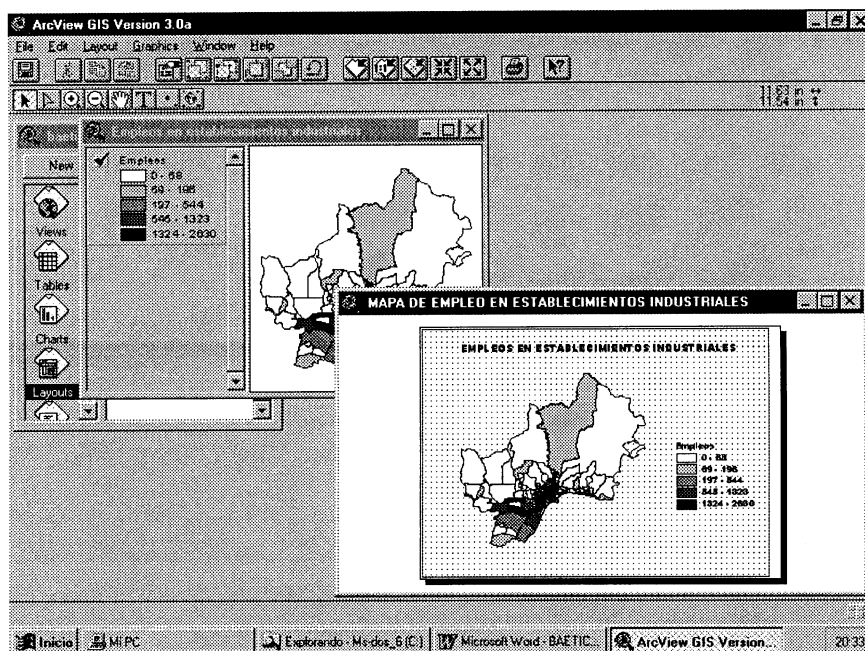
ArcView GIS Version 3.0a

File Edit Layout Graphics Window Help

Empleo en establecimientos industriales

New

Views

Tables

Charts

Layouts

Empleo
0 - 68
69 - 196
197 - 544
545 - 1323
1324 - 2830

MAPA DE EMPLEO EN ESTABLECIMIENTOS INDUSTRIALES

EMPLEOS EN ESTABLECIMIENTOS INDUSTRIALES

Empleo
0 - 68
69 - 196
197 - 544
545 - 1323
1324 - 2830

Inicio | Mi PC | Explorando - Ms-dos_6 (C:) | Microsoft Word - BAETIC... | ArcView GIS Version... | 20:33